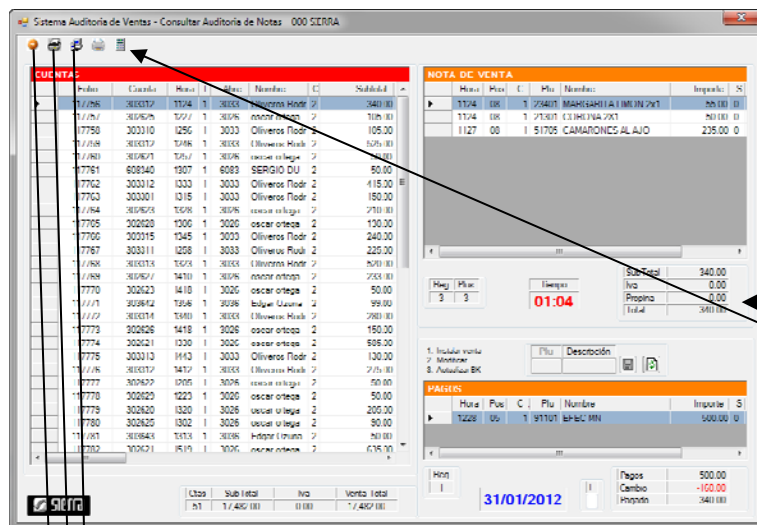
Sistema Auditoria de Ventas - Consultar Auditoria de Notas 000 SIERRA

CUENTAS

| Folio | Cuenta | Hora | | Mesa | Nombre | C | Subtotal |
|---|---|---|---|---|---|---|---|
| 17756 | 303312 | 1124 | 1 | 3033 | Oliveros Rodr | 2 | 340.00 |
| 17757 | 302626 | 1227 | 1 | 3026 | oscar ortega | 2 | 105.00 |
| 17758 | 303310 | 1256 | 1 | 3033 | Oliveros Rodr | 2 | 105.00 |
| 17759 | 303312 | 1246 | 1 | 3033 | Oliveros Rodr | 2 | 525.00 |
| 17760 | 302621 | 1257 | 1 | 3026 | oscar ortega | 2 | 50.00 |
| 17761 | 608340 | 1307 | 1 | 6083 | SERGIO DU | 2 | 50.00 |
| 17762 | 303312 | 1333 | 1 | 3033 | Oliveros Rodr | 2 | 415.00 |
| 17763 | 303301 | 1315 | 1 | 3033 | Oliveros Rodr | 2 | 150.00 |
| 17764 | 302623 | 1328 | 1 | 3026 | oscar ortega | 2 | 210.00 |
| 17765 | 302620 | 1300 | 1 | 3020 | oscar ortega | 2 | 130.00 |
| 17766 | 303315 | 1345 | 1 | 3033 | Oliveros Rodr | 2 | 240.00 |
| 17767 | 303311 | 1208 | 1 | 3033 | Oliveros Rodr | 2 | 225.00 |
| 17768 | 303313 | 1323 | 1 | 3033 | Oliveros Rodr | 2 | 520.00 |
| 17769 | 302627 | 1410 | 1 | 3026 | oscar ortega | 2 | 233.00 |
| 17770 | 302623 | 1418 | 1 | 3026 | oscar ortega | 2 | 50.00 |
| 17771 | 303642 | 1356 | 1 | 3036 | Edgar Ozuna | 2 | 99.00 |
| 17772 | 303314 | 1340 | 1 | 3033 | Oliveros Rodr | 2 | 280.00 |
| 17773 | 302626 | 1418 | 1 | 3026 | oscar ortega | 2 | 150.00 |
| 17774 | 302621 | 1330 | 1 | 3026 | oscar ortega | 2 | 505.00 |
| 17775 | 303313 | 1443 | 1 | 3033 | Oliveros Rodr | 2 | 130.00 |
| 17776 | 303312 | 1412 | 1 | 3033 | Oliveros Rodr | 2 | 275.00 |
| 17777 | 302622 | 1205 | 1 | 3026 | oscar ortega | 2 | 50.00 |
| 17778 | 302620 | 1223 | 1 | 3020 | oscar ortega | 2 | 50.00 |
| 17779 | 302620 | 1320 | 1 | 3026 | oscar ortega | 2 | 200.00 |
| 17780 | 302625 | 1302 | 1 | 3026 | oscar ortega | 2 | 90.00 |
| 17781 | 303643 | 1313 | 1 | 3036 | Edgar Ozuna | 2 | 50.00 |
| 17782 | 302621 | 1519 | 1 | 3026 | oscar ortega | 2 | 635.00 |

| Ctas | Sub Total | Iva | Venta Total |
|---|---|---|---|
| 51 | 17,487.00 | 0.00 | 17,487.00 |

Sierra

NOTA DE VENTA

| Hora | Pos | C | Plu | Nombre | Importe | S |
|---|---|---|---|---|---|---|
| 1124 | 08 | 1 | 23401 | MARGARITA LIMON 2x1 | 55.00 | 0 |
| 1124 | 08 | 1 | 21301 | CORONA 2X1 | 50.00 | 0 |
| 1127 | 08 | 1 | 51705 | CAMARONES AL AJO | 235.00 | 0 |

| Reg | Pux |
|---|---|
| 3 | 3 |

Tiempo
01:04

| Sub Total | 340.00 |
|---|---|
| Iva | 0.00 |
| Propina | 0.00 |
| Total | 340.00 |

1. Insular venta
2. Modificar
3. Actualizar BK

| Plu | Descripción |
|---|---|

PAGOS

| Hora | Pos | C | Plu | Nombre | Importe | S |
|---|---|---|---|---|---|---|
| 1229 | 05 | 1 | 91101 | EFEC MN | 500.00 | 0 |

Hrm
1

31/01/2012

| Pagos | 500.00 |
|---|---|
| Cambio | -160.00 |
| Pagado | 340.00 |